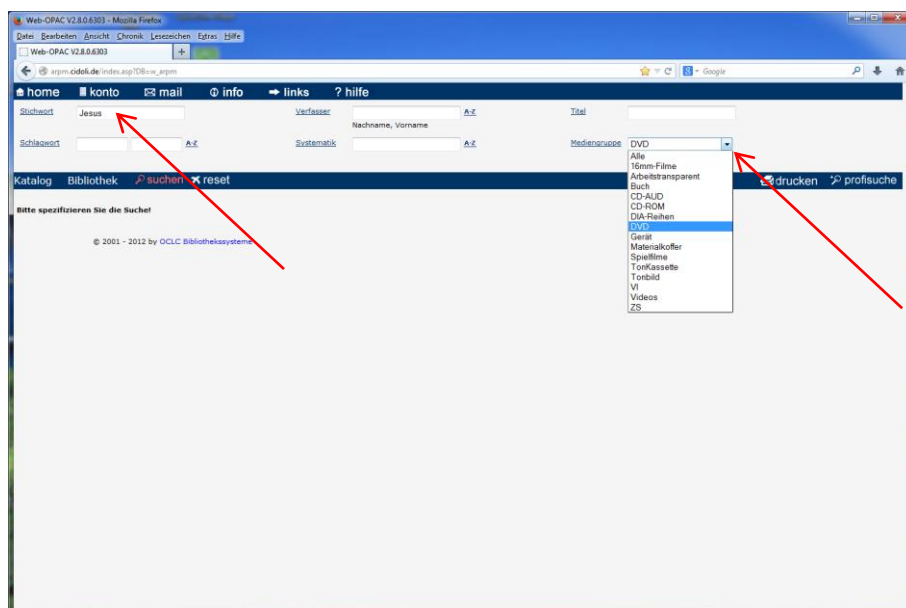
Web-OPAC V2.8.0.6303 - Mozilla Firefox

Datei Bearbeiten Ansicht Chronik Lesezeichen Extras Hilfe

Web-OPAC V2.8.0.6303

arpm.cidoli.de/index.asp?DB=w_arpm

Google

home konto mail info links ? hilfe

Stichwort Jesus

Verfasser A-Z
Nachname, Vorname

Titel

Schlagwort A-Z

Systematik A-Z

Mediengruppe DVD

Alle
16mm-Filme
Arbeitstransparent
Buch
CD-AUD
CD-ROM
DIA-Reihen
DVD
Gerät
Materialkoffer
Spielfilme
TonKassette
Tonbild
VI
Videos
ZS

Katalog Bibliothek suchen reset

drucken profisuche

Bitte spezifizieren Sie die Suche!

© 2001 - 2012 by OCLC Bibliothekssysteme